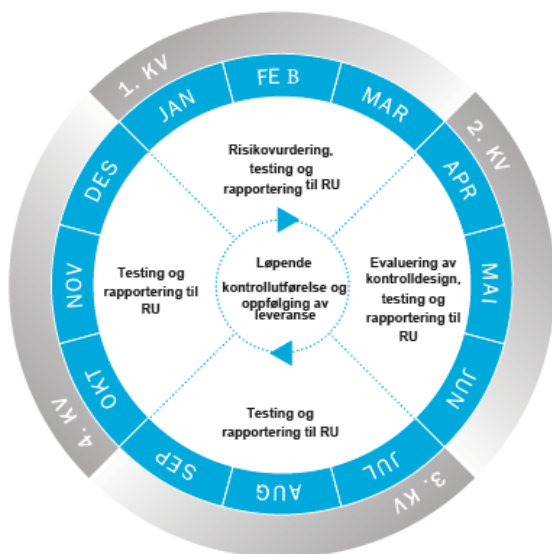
1. KV

JAN

FE B

MAR

2. KV

APR

MAI

JUN

3. KV

JUL

AUG

SEP

4. KV

OKT

NOV

DES

Risikovurdering, testing og rapportering til RU

Evaluering av kontrolldesign, testing og rapportering til RU

Testing og rapportering til RU

Testing og rapportering til RU

Løpende kontrollutførelse og oppfølging av leveranse